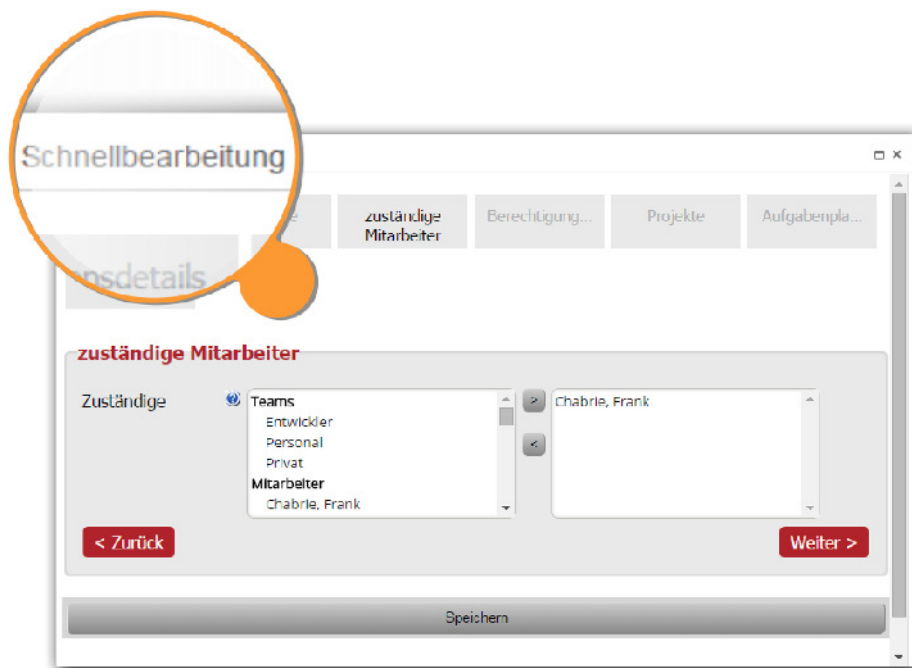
Schnellbearbeitung

nsdetails

e

zuständige Mitarbeiter

Berechtigung...

Projekte

Aufgabenpla...

zuständige Mitarbeiter

Zuständige

Teams
Entwickler
Personal
Privat
Mitarbeiter
Chabrie, Frank

>

<

Chabrie, Frank

< Zurück

Weiter >

Speichern